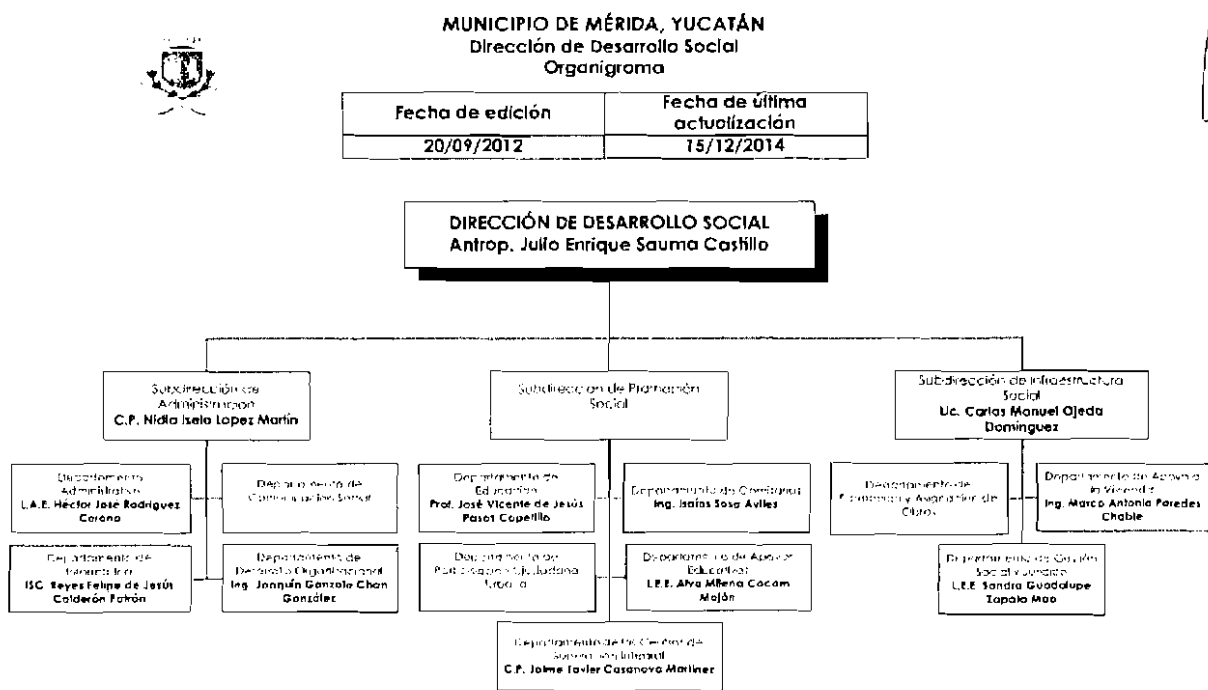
MUNICIPIO DE MÉRIDA, YUCATÁN
Dirección de Desarrollo Social
Organigrama

| Fecha de edición | Fecha de última actualización |
|---|---|
| 20/09/2012 | 15/12/2014 |

DIRECCIÓN DE DESARROLLO SOCIAL
Antrop. Julio Enrique Sauma Castillo

Subdirección de Administración
C.P. Nidia Isela Lopez Martín

Subdirección de Promoción Social

Subdirección de Infraestructura Social
Lic. Carlos Manuel Ojeda Domínguez

Departamento Administrativo
L.A.E. Héctor José Rodríguez Corona

Departamento de Comunicación Social

Departamento de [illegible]
ISC. Reyes Felipe de Jesús Calderón Patrón

Departamento de Desarrollo Organizacional
Ing. Joaquín Gonzalo Chan González

Departamento de Educación
Prof. José Vicente de Jesús Pasos Capetillo

Departamento de Comisarías
Ing. Isaías Sosa Aviles

Departamento de Participación Ciudadana Urbana

Departamento de Apoyos Educativos
L.E.E. Alva Milena Cacom Maján

Departamento de los Centros de Superación Integral
C.P. Jaime Javier Casanova Martínez

Departamento de Economía y Asignación de Obras

Departamento de Asesoría a la Vivienda
Ing. Marco Antonio Paredes Chable

Departamento de Gestión Social Vecinal
L.E.E. Sandra Guadalupe Zapata Mao